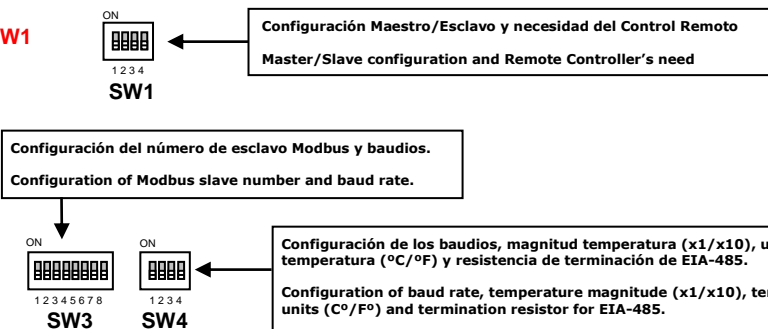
W1

ON
1 2 3 4
SW1

Configuración Maestro/Esclavo y necesidad del Control Remoto

Master/Slave configuration and Remote Controller's need

Configuración del número de esclavo Modbus y baudios.

Configuration of Modbus slave number and baud rate.

ON
1 2 3 4 5 6 7 8
SW3

ON
1 2 3 4
SW4

Configuración de los baudios, magnitud temperatura (x1/x10), u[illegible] temperatura (ºC/ºF) y resistencia de terminación de EIA-485.

Configuration of baud rate, temperature magnitude (x1/x10), te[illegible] units (Cº/Fº) and termination resistor for EIA-485.